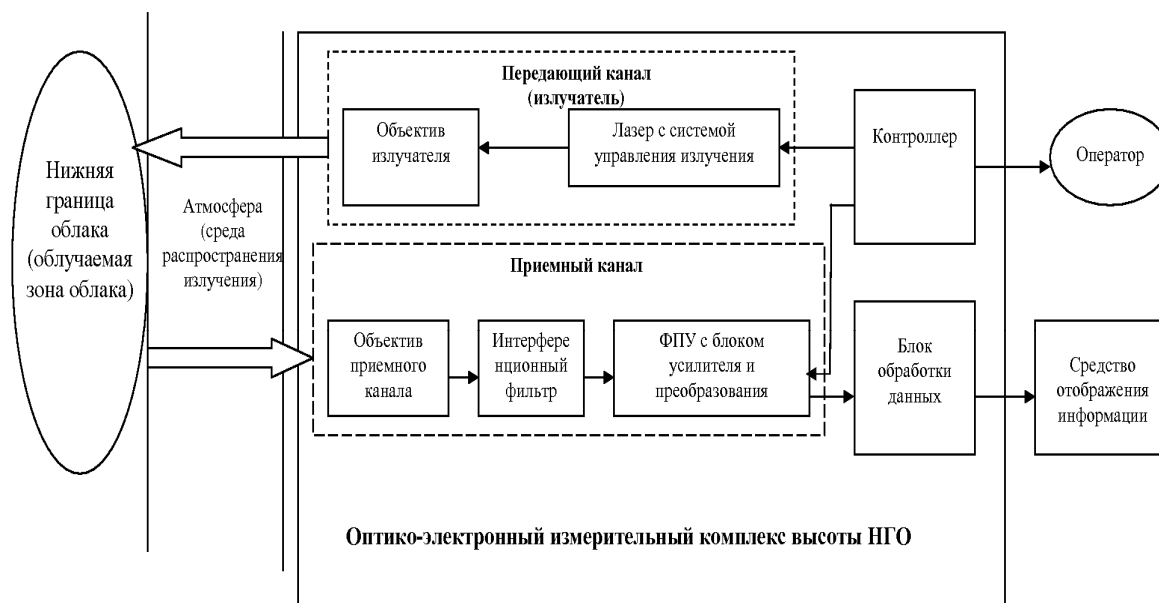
Нижняя граница облака (облучаемая зона облака)

Атмосфера (среда распространения излучения)

Передающий канал (излучатель)

Объектив излучателя

Лазер с системой управления излучения

Контроллер

Оператор

Приемный канал

Объектив приемного канала

Интерфере нционный фильтр

ФПУ с блоком усилителя и преобразования

Блок обработки данных

Средство отображения информации

Оптико-электронный измерительный комплекс высоты НГО